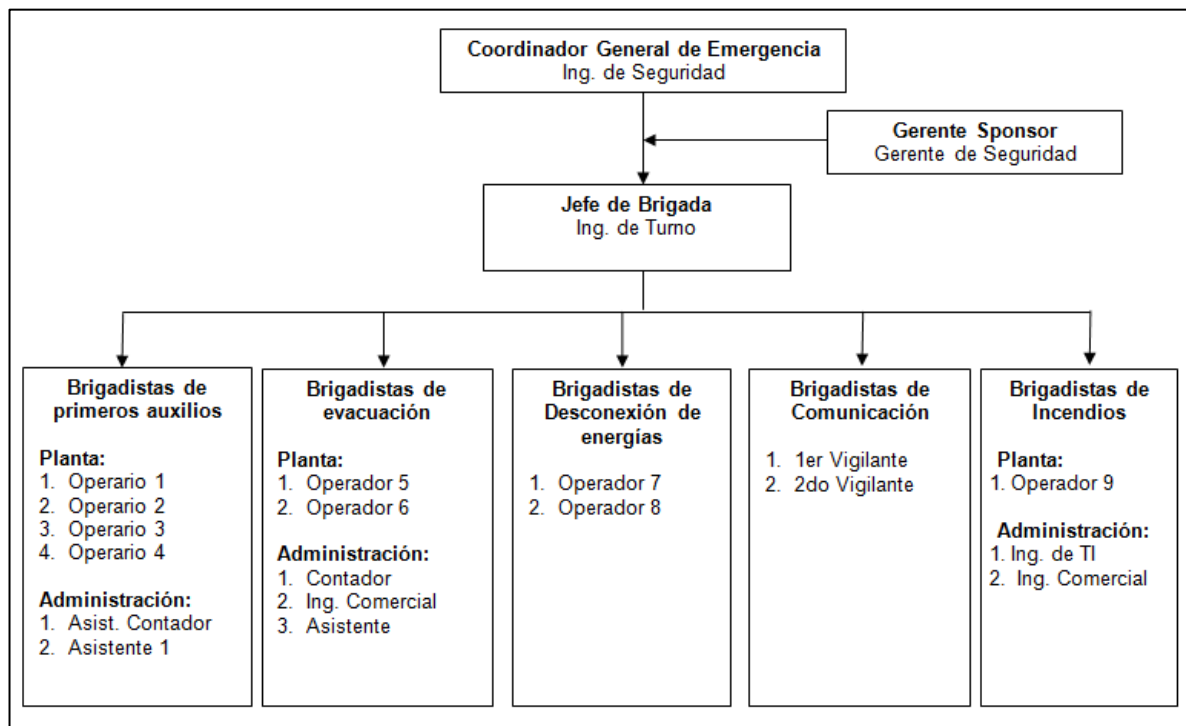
**Coordinador General de Emergencia**
Ing. de Seguridad

**Gerente Sponsor**
Gerente de Seguridad

**Jefe de Brigada**
Ing. de Turno

**Brigadistas de primeros auxilios**

**Planta:**
1. Operario 1
2. Operario 2
3. Operario 3
4. Operario 4

**Administración:**
1. Asist. Contador
2. Asistente 1

**Brigadistas de evacuación**

**Planta:**
1. Operador 5
2. Operador 6

**Administración:**
1. Contador
2. Ing. Comercial
3. Asistente

**Brigadistas de Desconexión de energías**

1. Operador 7
2. Operador 8

**Brigadistas de Comunicación**

1. 1er Vigilante
2. 2do Vigilante

**Brigadistas de Incendios**

**Planta:**
1. Operador 9

**Administración:**
1. Ing. de TI
2. Ing. Comercial